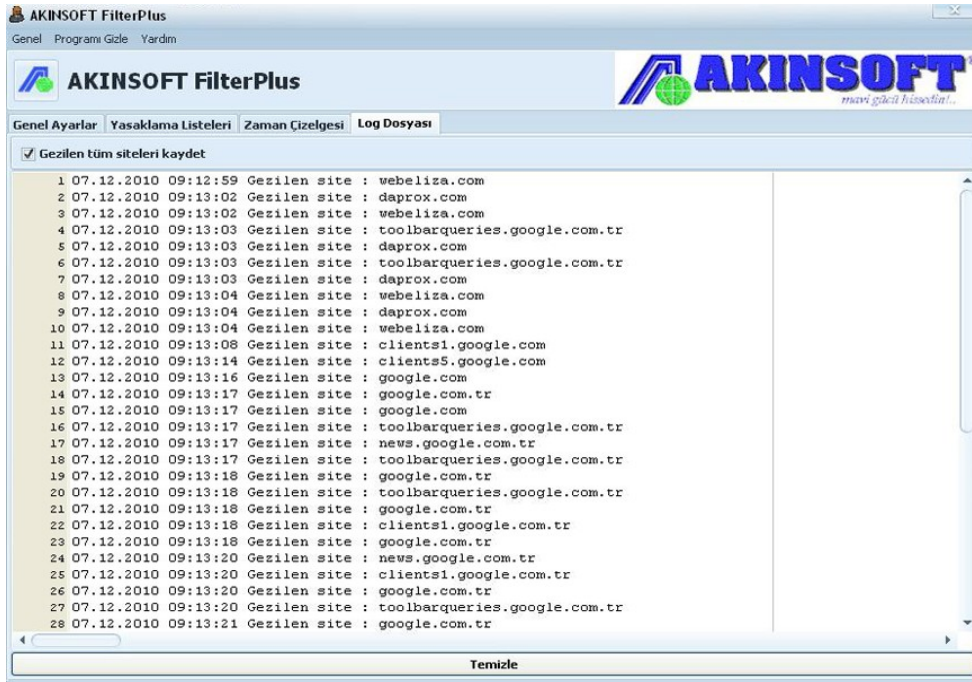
AKINSOFT FilterPlus

Genel Programı Gizle Yardım

AKINSOFT FilterPlus

AKINSOFT
mavi gücü hissedin!..

Genel Ayarlar | Yasaklama Listeleri | Zaman Çizelgesi | Log Dosyası

Gezilen tüm siteleri kaydet

1 07.12.2010 09:12:59 Gezilen site : webeliza.com
2 07.12.2010 09:13:02 Gezilen site : daprox.com
3 07.12.2010 09:13:02 Gezilen site : webeliza.com
4 07.12.2010 09:13:03 Gezilen site : toolbarqueries.google.com.tr
5 07.12.2010 09:13:03 Gezilen site : daprox.com
6 07.12.2010 09:13:03 Gezilen site : toolbarqueries.google.com.tr
7 07.12.2010 09:13:03 Gezilen site : daprox.com
8 07.12.2010 09:13:04 Gezilen site : webeliza.com
9 07.12.2010 09:13:04 Gezilen site : daprox.com
10 07.12.2010 09:13:04 Gezilen site : webeliza.com
11 07.12.2010 09:13:08 Gezilen site : clients1.google.com
12 07.12.2010 09:13:14 Gezilen site : clients5.google.com
13 07.12.2010 09:13:16 Gezilen site : google.com
14 07.12.2010 09:13:17 Gezilen site : google.com.tr
15 07.12.2010 09:13:17 Gezilen site : google.com
16 07.12.2010 09:13:17 Gezilen site : toolbarqueries.google.com.tr
17 07.12.2010 09:13:17 Gezilen site : news.google.com.tr
18 07.12.2010 09:13:17 Gezilen site : toolbarqueries.google.com.tr
19 07.12.2010 09:13:18 Gezilen site : google.com.tr
20 07.12.2010 09:13:18 Gezilen site : toolbarqueries.google.com.tr
21 07.12.2010 09:13:18 Gezilen site : google.com.tr
22 07.12.2010 09:13:18 Gezilen site : clients1.google.com.tr
23 07.12.2010 09:13:18 Gezilen site : google.com.tr
24 07.12.2010 09:13:20 Gezilen site : news.google.com.tr
25 07.12.2010 09:13:20 Gezilen site : clients1.google.com.tr
26 07.12.2010 09:13:20 Gezilen site : google.com.tr
27 07.12.2010 09:13:20 Gezilen site : toolbarqueries.google.com.tr
28 07.12.2010 09:13:21 Gezilen site : google.com.tr

Temizle